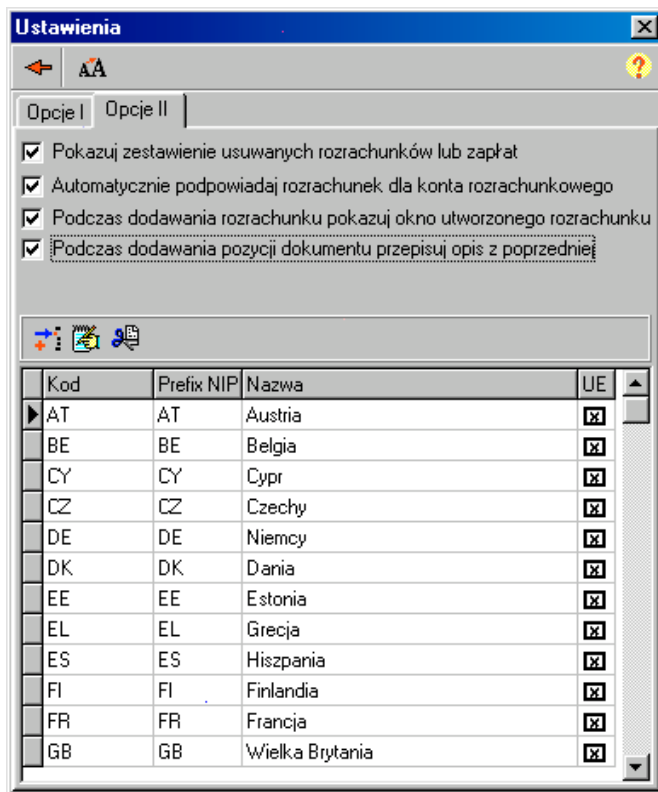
Ustawienia

Opcje I | Opcje II

Pokazuj zestawienie usuwanych rozrachunków lub zapłat
Automatycznie podpowiadaj rozrachunek dla konta rozrachunkowego
Podczas dodawania rozrachunku pokazuj okno utworzonego rozrachunku
Podczas dodawania pozycji dokumentu przepisuj opis z poprzedniej

| Kod | Prefix NIP | Nazwa | UE |
|---|---|---|---|
| AT | AT | Austria | ☒ |
| BE | BE | Belgia | ☒ |
| CY | CY | Cypr | ☒ |
| CZ | CZ | Czechy | ☒ |
| DE | DE | Niemcy | ☒ |
| DK | DK | Dania | ☒ |
| EE | EE | Estonia | ☒ |
| EL | EL | Grecja | ☒ |
| ES | ES | Hiszpania | ☒ |
| FI | FI | Finlandia | ☒ |
| FR | FR | Francja | ☒ |
| GB | GB | Wielka Brytania | ☒ |